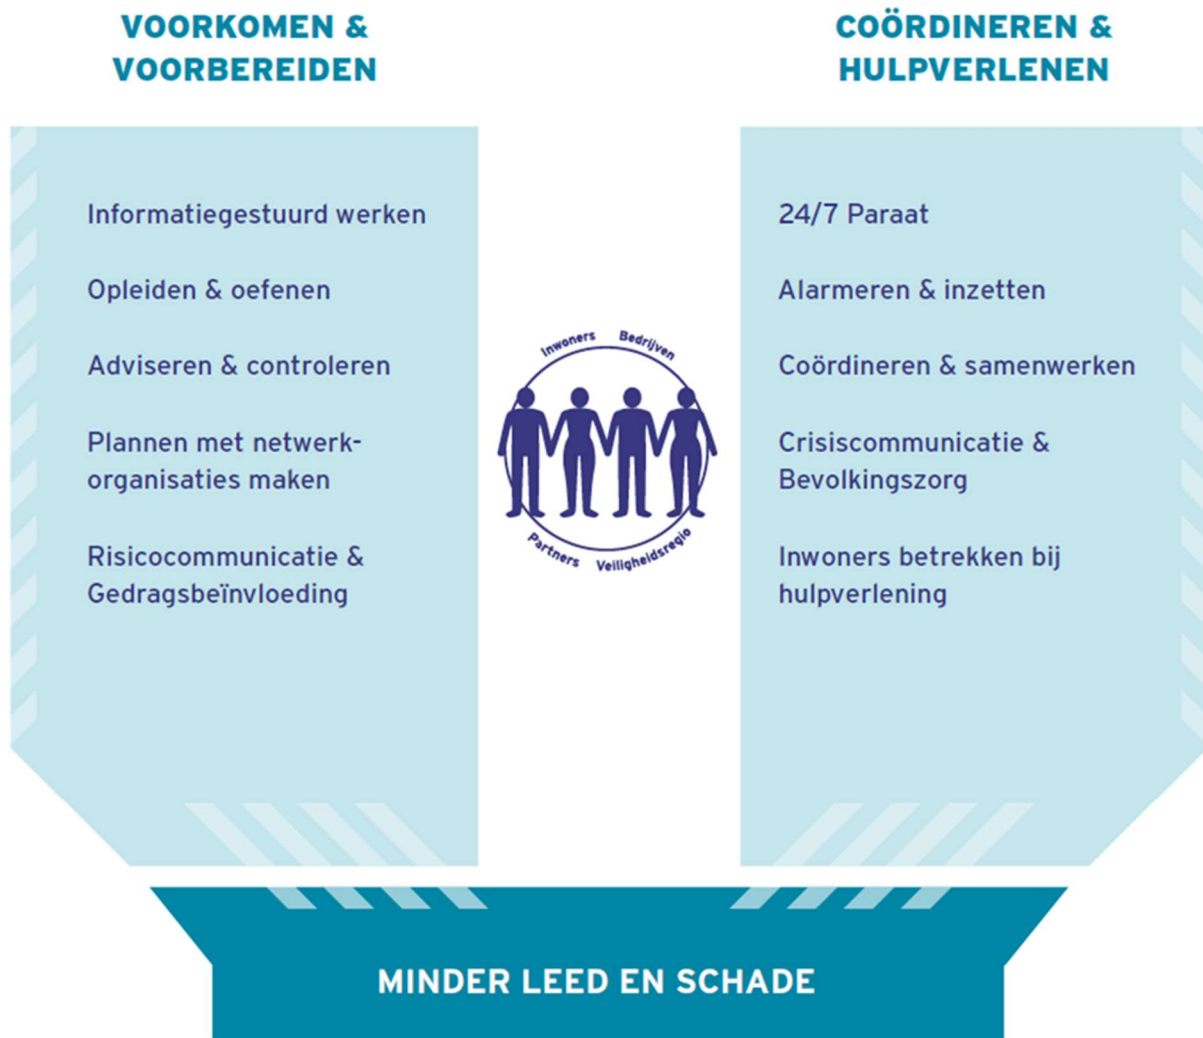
VOORKOMEN & VOORBEREIDEN

COÖRDINEREN & HULPVERLENEN

Informatiegestuurd werken

Opleiden & oefenen

Adviseren & controleren

Plannen met netwerkorganisaties maken

Risicocommunicatie & Gedragsbeïnvloeding

Inwoners Bedrijven Partners Veiligheidsregio

24/7 Paraat

Alarmeren & inzetten

Coördineren & samenwerken

Crisiscommunicatie & Bevolkingszorg

Inwoners betrekken bij hulpverlening

MINDER LEED EN SCHADE